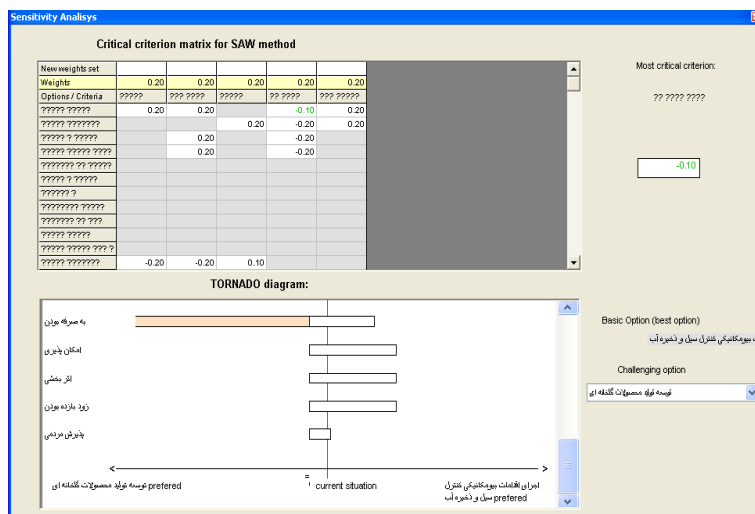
Sensitivity Analisys

Critical criterion matrix for SAW method

| New weights set | | | | | |
|---|---|---|---|---|---|
| Weights | 0.20 | 0.20 | 0.20 | 0.20 | 0.20 |
| Options / Criteria | ????? | ??? ???? | ????? | ?? ???? | ??? ????? |
| ????? ????? | 0.20 | 0.20 | | -0.10 | 0.20 |
| ????? ??????? | | | 0.20 | -0.20 | 0.20 |
| ????? ? ????? | | 0.20 | | -0.20 | |
| ????? ????? ???? | | 0.20 | | -0.20 | |
| ??????? ?? ????? | | | | | |
| ????? ? ????? | | | | | |
| ?????? ? | | | | | |
| ???????? ????? | | | | | |
| ??????? ?? ??? | | | | | |
| ????? ????? | | | | | |
| ????? ????? ??? ? | | | | | |
| ????? ??????? | -0.20 | -0.20 | 0.10 | | |

Most critical criterion:

?? ???? ????

-0.10

TORNADO diagram:

به صرفه بودن

امکان پذیری

اثر بخشی

زود بازده بودن

پذیرش مردمی

prefered توسعه تولید محصولات گلخانه ای

current situation

اجرای اقدامات بیومکانیکی کنترل سیل و ذخیره آب prefered

Basic Option (best option)

بیومکانیکی کنترل سیل و ذخیره آب

Challenging option

توسعه تولید محصولات گلخانه ای